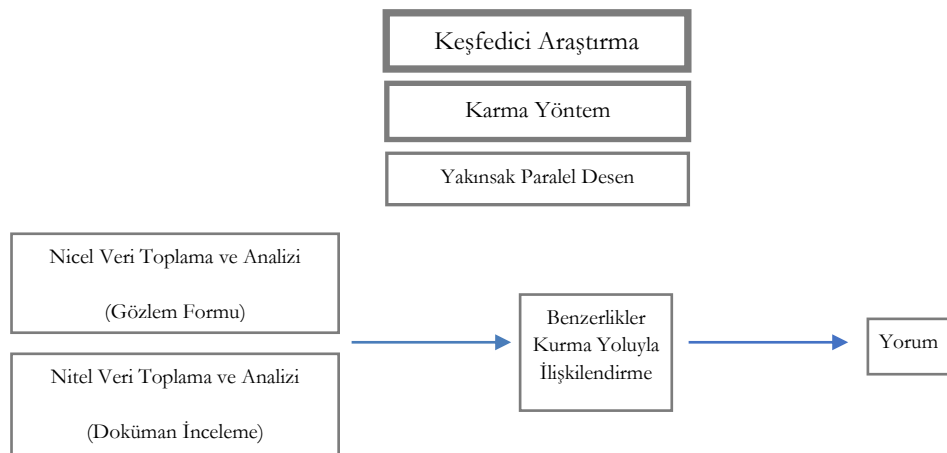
Keşfedici Araştırma

Karma Yöntem

Yakınsak Paralel Desen

Nicel Veri Toplama ve Analizi

(Gözlem Formu)

Nitel Veri Toplama ve Analizi

(Doküman İnceleme)

Benzerlikler Kurma Yoluyla İlişkilendirme

Yorum